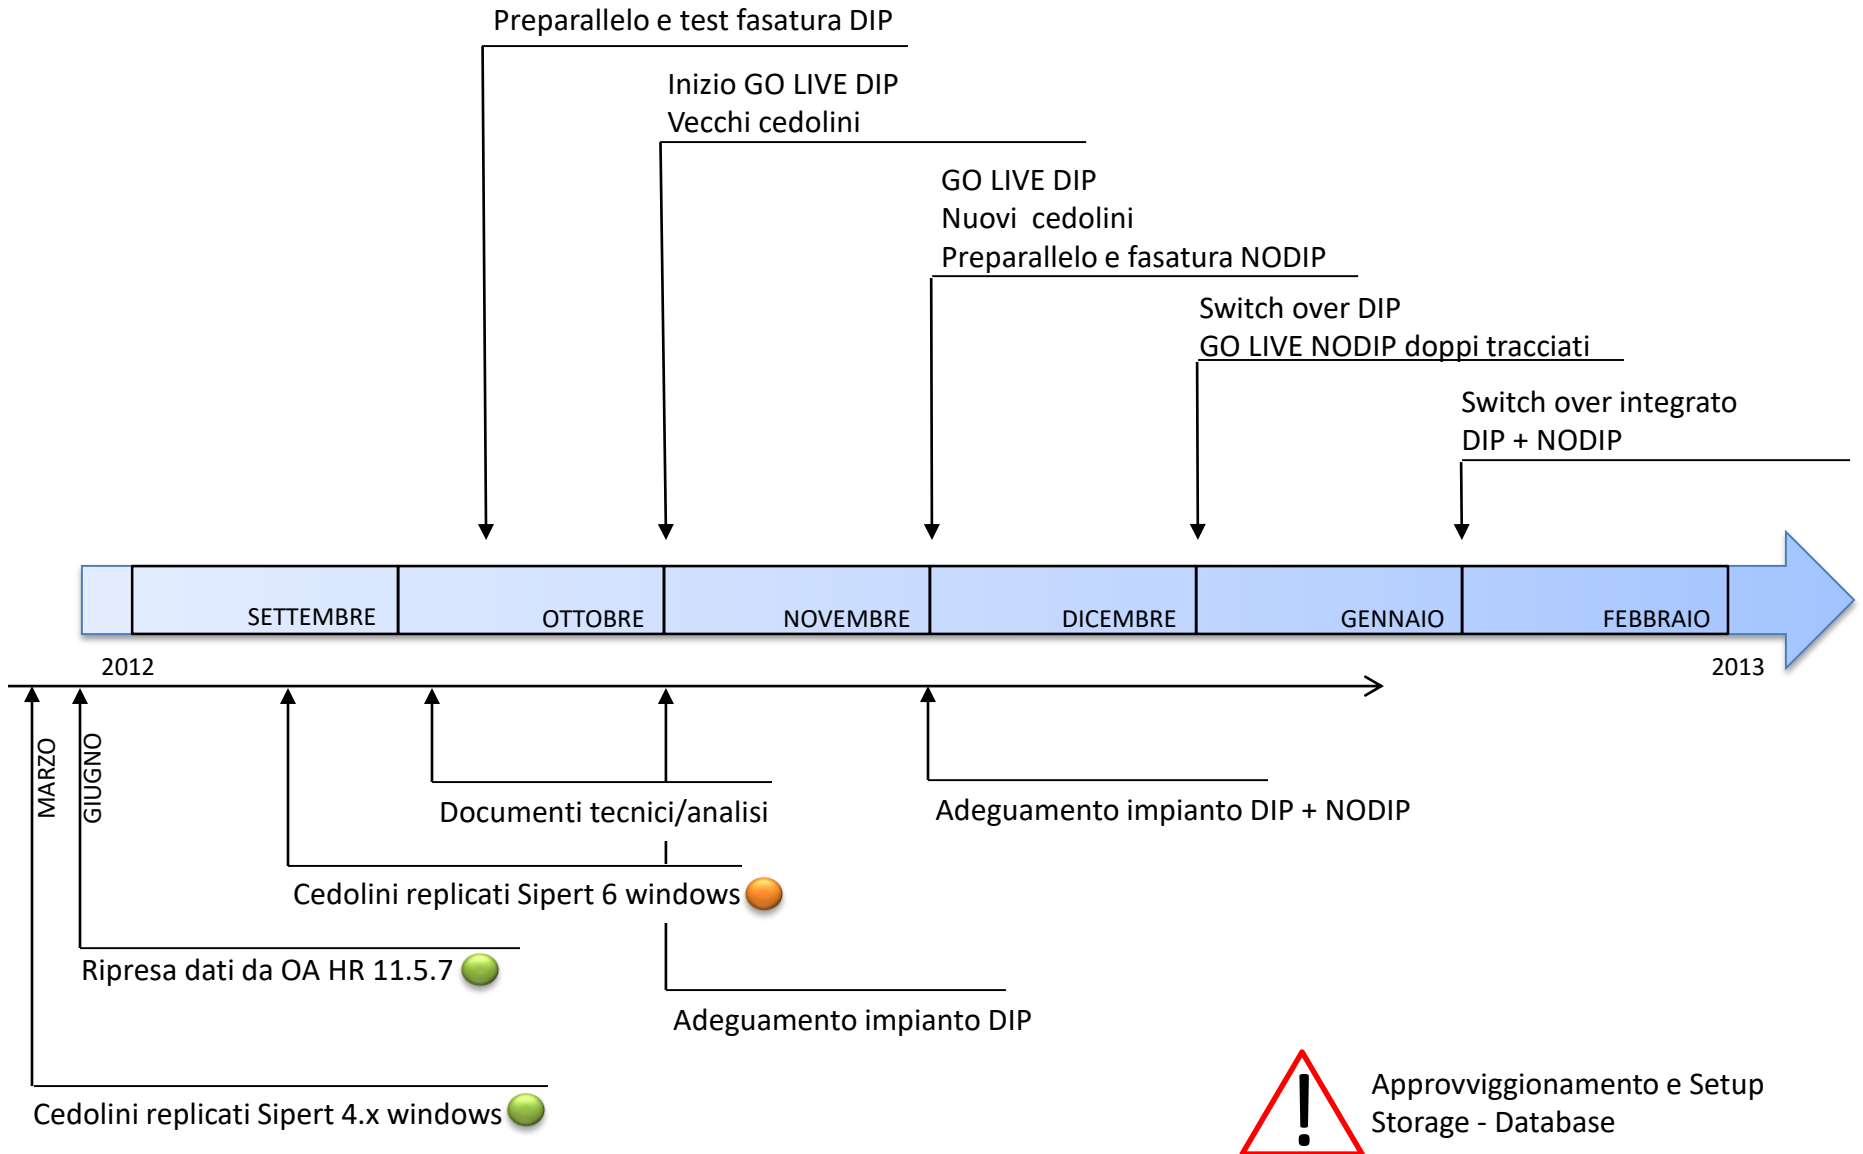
Preparallelo e test fasatura DIP

Inizio GO LIVE DIP
Vecchi cedolini

GO LIVE DIP
Nuovi cedolini
Preparallelo e fasatura NODIP

Switch over DIP
GO LIVE NODIP doppi tracciati

Switch over integrato
DIP + NODIP

SETTEMBRE OTTOBRE NOVEMBRE DICEMBRE GENNAIO FEBBRAIO

2012

2013

MARZO

GIUGNO

Documenti tecnici/analisi

Adeguamento impianto DIP + NODIP

Cedolini replicati Sipert 6 windows

Ripresa dati da OA HR 11.5.7

Adeguamento impianto DIP

Cedolini replicati Sipert 4.x windows

Approvviggionamento e Setup
Storage - Database